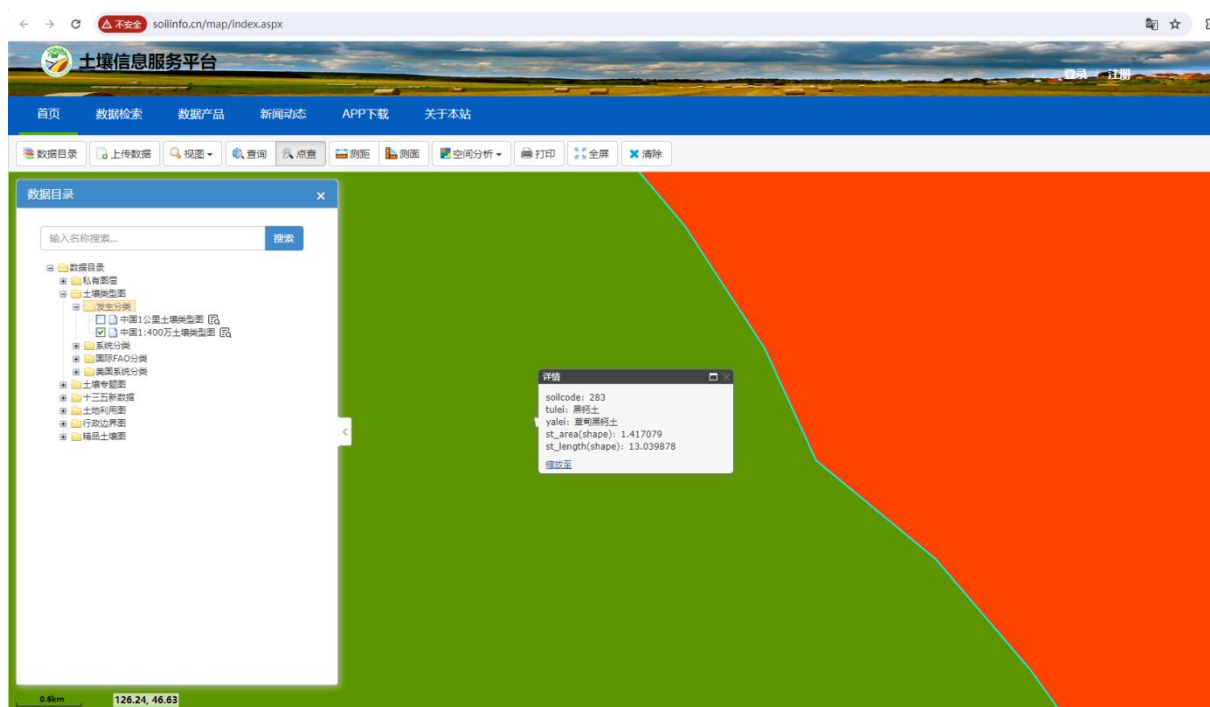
不安全 soilinfo.cn/map/index.aspx

土壤信息服务平台

登录 注册

首页 数据检索 数据产品 新闻动态 APP下载 关于本站

数据目录 上传数据 视图 查询 点查 测距 测面 空间分析 打印 全屏 清除

数据目录

输入名称搜索...
搜索

数据目录
私有图层
土壤类型图
发生分类
中国1公里土壤类型图
中国1:400万土壤类型图
系统分类
国际FAO分类
美国系统分类
土壤专题图
十三五新数据
土地利用图
行政边界图
精品土壤图

详情
soilcode: 283
tulei: 黑钙土
yalei: 草甸黑钙土
st_area(shape): 1.417079
st_length(shape): 13.039878
缩放至

0.6km
126.24, 46.63